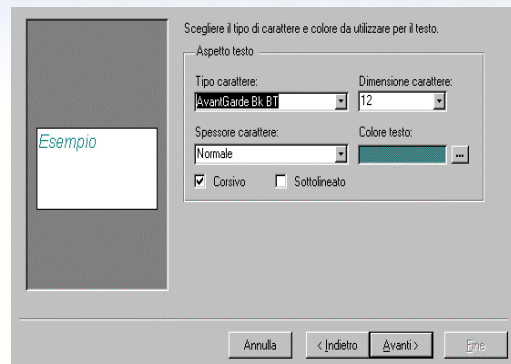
Esempio

Scegliere il tipo di carattere e colore da utilizzare per il testo.

Aspetto testo

Tipo carattere:
AvantGarde Bk BT

Dimensione carattere:
12

Spessore carattere:
Normale

Colore testo:
...

Corsivo
Sottolineato

Annulla
< Indietro
Avanti >
Fine